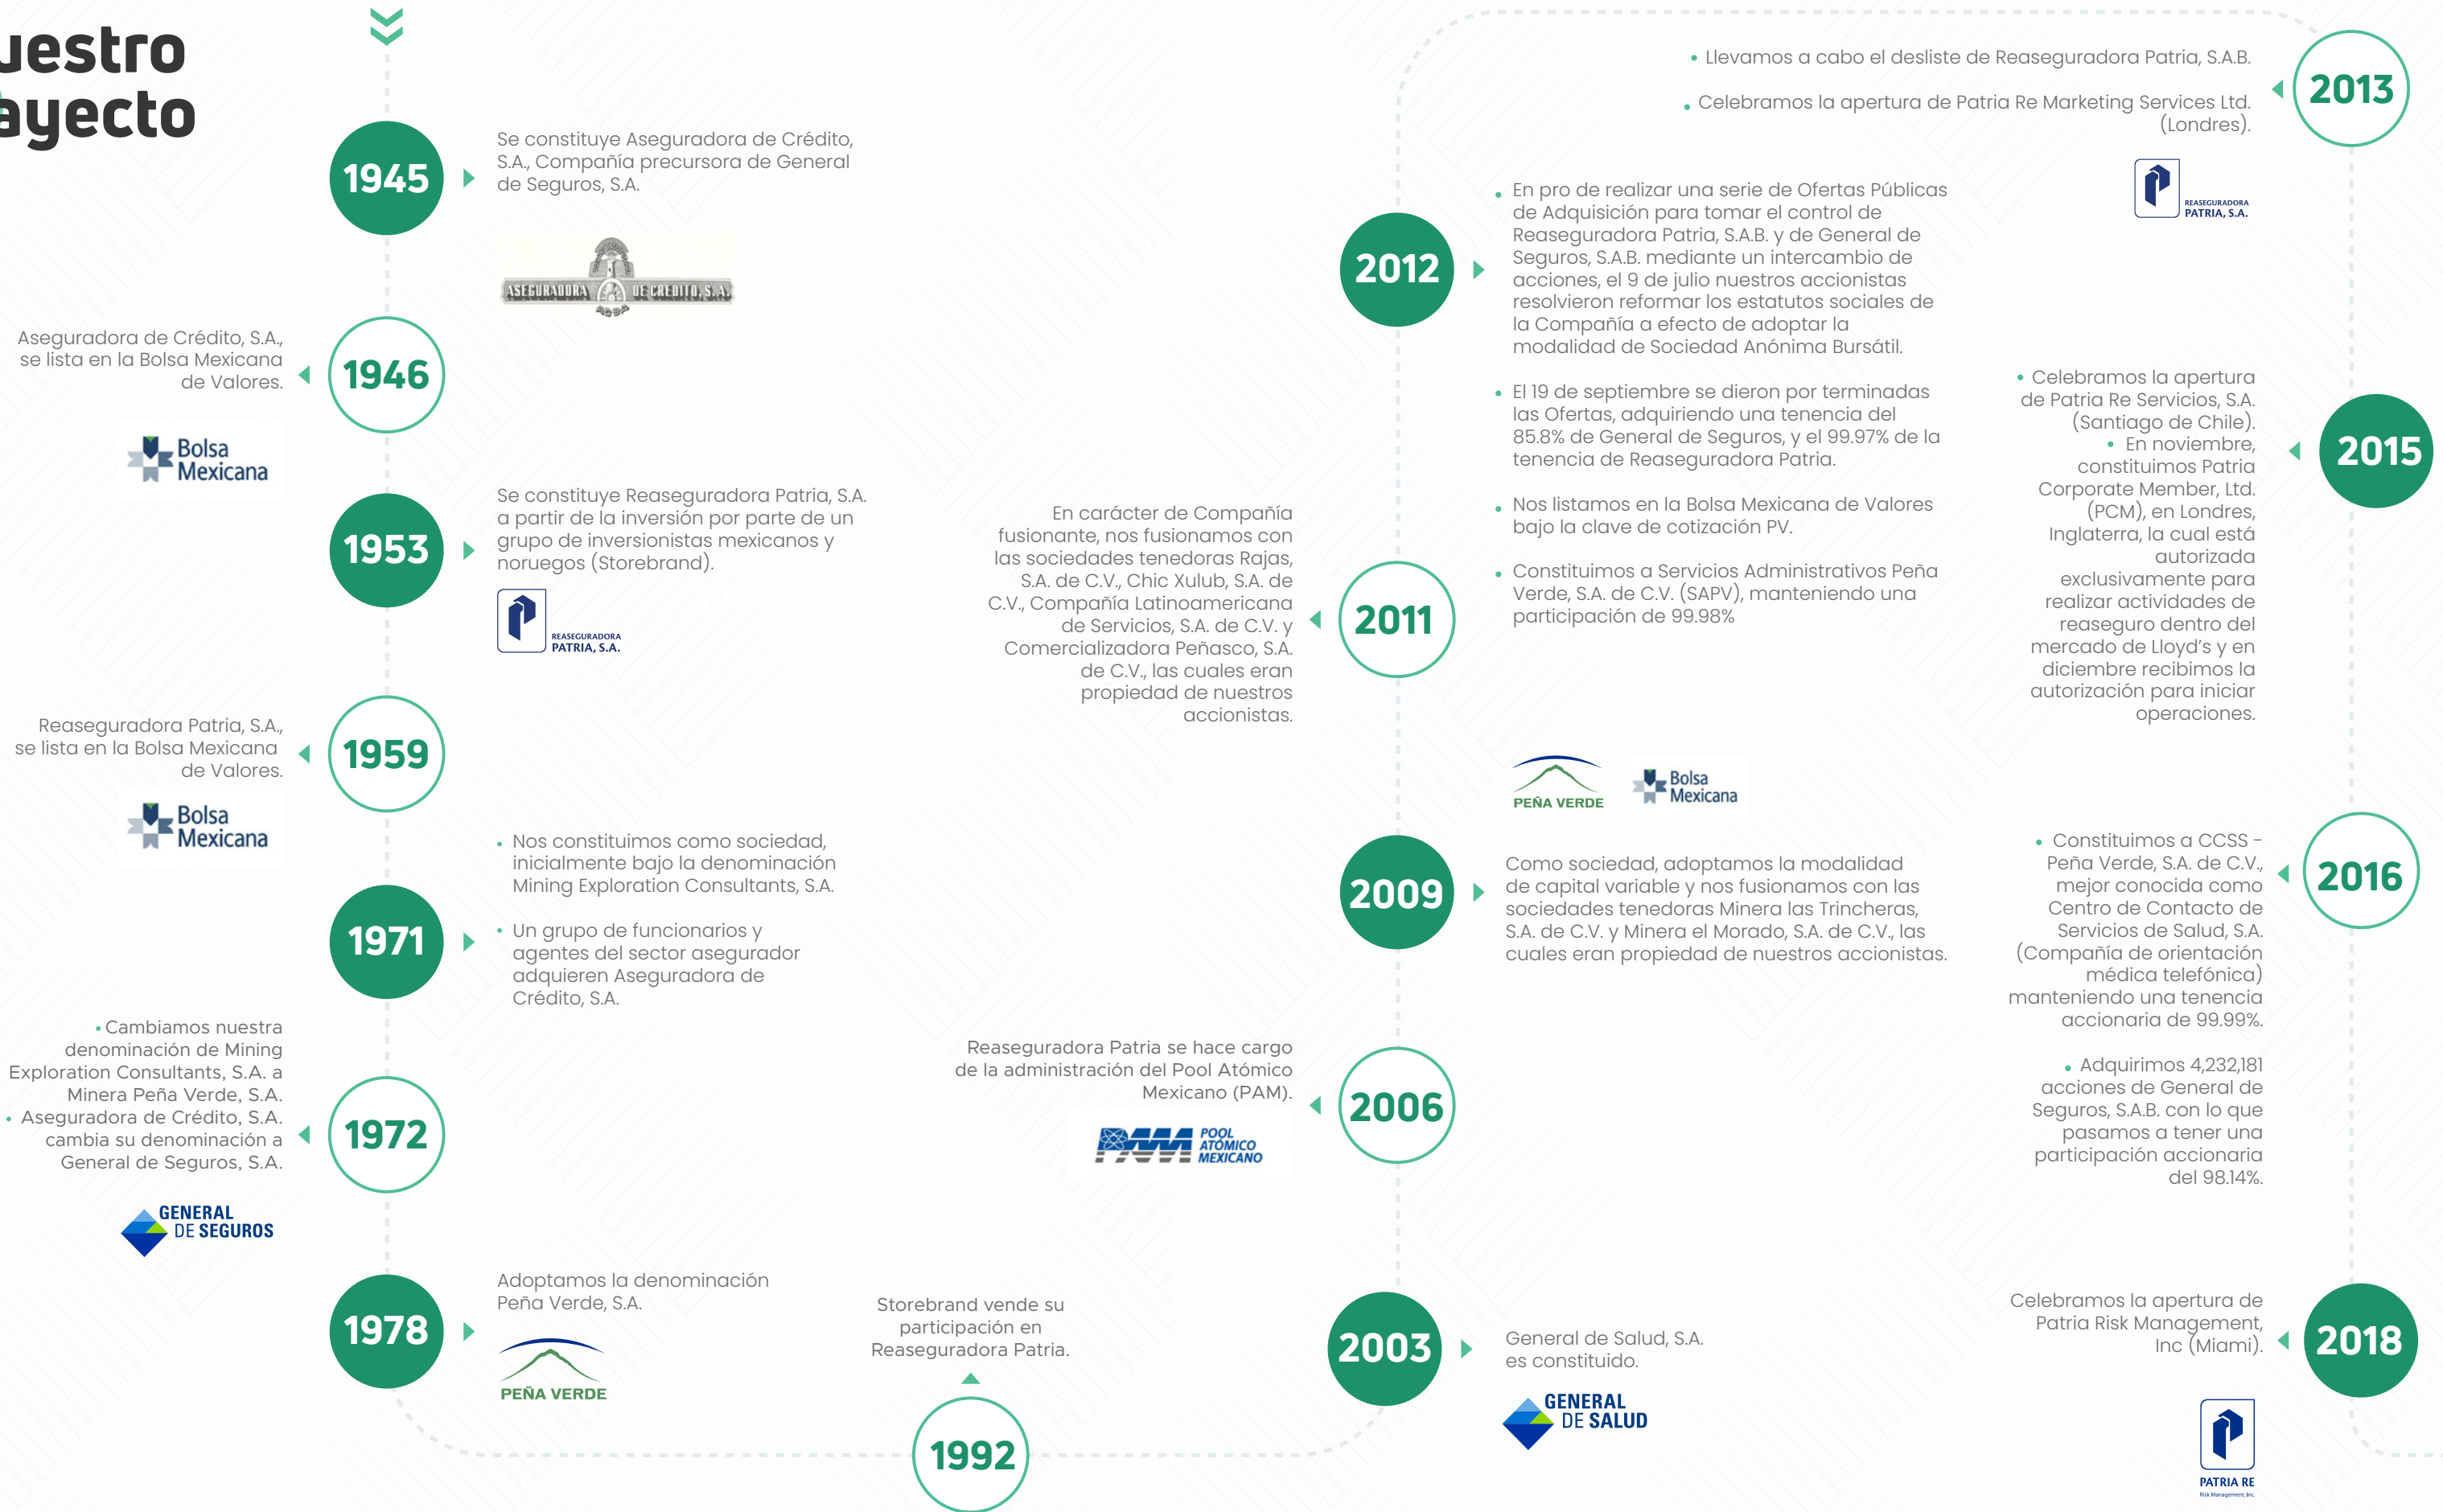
uestro
ayecto

1945
Se constituye Aseguradora de Crédito, S.A., Compañía precursora de General de Seguros, S.A.

ASEGURADORA DE CREDITO, S.A.

1946
Aseguradora de Crédito, S.A., se lista en la Bolsa Mexicana de Valores.

Bolsa Mexicana

1953
Se constituye Reaseguradora Patria, S.A. a partir de la inversión por parte de un grupo de inversionistas mexicanos y noruegos (Storebrand).

REASEGURADORA PATRIA, S.A.

1959
Reaseguradora Patria, S.A., se lista en la Bolsa Mexicana de Valores.

Bolsa Mexicana

1971
• Nos constituimos como sociedad, inicialmente bajo la denominación Mining Exploration Consultants, S.A.
• Un grupo de funcionarios y agentes del sector asegurador adquieren Aseguradora de Crédito, S.A.

1972
• Cambiamos nuestra denominación de Mining Exploration Consultants, S.A. a Minera Peña Verde, S.A.
• Aseguradora de Crédito, S.A. cambia su denominación a General de Seguros, S.A.

GENERAL DE SEGUROS

1978
Adoptamos la denominación Peña Verde, S.A.

PEÑA VERDE

1992
Storebrand vende su participación en Reaseguradora Patria.

2003
General de Salud, S.A. es constituido.

GENERAL DE SALUD

2006
Reaseguradora Patria se hace cargo de la administración del Pool Atómico Mexicano (PAM).

POOL ATÓMICO MEXICANO

2009
Como sociedad, adoptamos la modalidad de capital variable y nos fusionamos con las sociedades tenedoras Minera las Trincheras, S.A. de C.V. y Minera el Morado, S.A. de C.V., las cuales eran propiedad de nuestros accionistas.

2011
En carácter de Compañía fusionante, nos fusionamos con las sociedades tenedoras Rajas, S.A. de C.V., Chic Xulub, S.A. de C.V., Compañía Latinoamericana de Servicios, S.A. de C.V. y Comercializadora Peñasco, S.A. de C.V., las cuales eran propiedad de nuestros accionistas.

2012
• En pro de realizar una serie de Ofertas Públicas de Adquisición para tomar el control de Reaseguradora Patria, S.A.B. y de General de Seguros, S.A.B. mediante un intercambio de acciones, el 9 de julio nuestros accionistas resolvieron reformar los estatutos sociales de la Compañía a efecto de adoptar la modalidad de Sociedad Anónima Bursátil.
• El 19 de septiembre se dieron por terminadas las Ofertas, adquiriendo una tenencia del 85.8% de General de Seguros, y el 99.97% de la tenencia de Reaseguradora Patria.
• Nos listamos en la Bolsa Mexicana de Valores bajo la clave de cotización PV.
• Constituimos a Servicios Administrativos Peña Verde, S.A. de C.V. (SAPV), manteniendo una participación de 99.98%

PEÑA VERDE
Bolsa Mexicana

2013
• Llevamos a cabo el desliste de Reaseguradora Patria, S.A.B.
• Celebramos la apertura de Patria Re Marketing Services Ltd. (Londres).

REASEGURADORA PATRIA, S.A.

2015
• Celebramos la apertura de Patria Re Servicios, S.A. (Santiago de Chile).
• En noviembre, constituimos Patria Corporate Member, Ltd. (PCM), en Londres, Inglaterra, la cual está autorizada exclusivamente para realizar actividades de reaseguro dentro del mercado de Lloyd's y en diciembre recibimos la autorización para iniciar operaciones.

2016
• Constituimos a CCSS - Peña Verde, S.A. de C.V., mejor conocida como Centro de Contacto de Servicios de Salud, S.A. (Compañía de orientación médica telefónica) manteniendo una tenencia accionaria de 99.99%.
• Adquirimos 4,232,181 acciones de General de Seguros, S.A.B. con lo que pasamos a tener una participación accionaria del 98.14%.

2018
Celebramos la apertura de Patria Risk Management, Inc (Miami).

PATRIA RE
Risk Management, Inc.